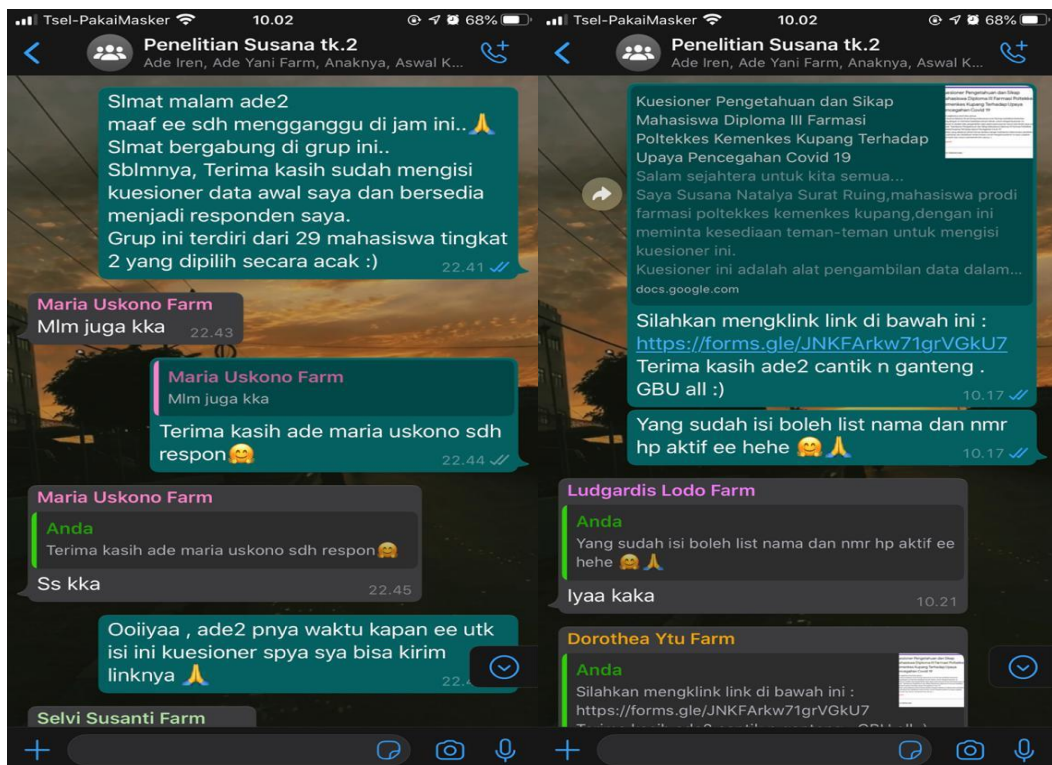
Tsel-PakaiMasker 10.02 68%

Penelitian Susana tk.2
Ade Iren, Ade Yani Farm, Anaknya, Aswal K...

Slmat malam ade2
maaf ee sdh mengganggu di jam ini.. 🙏
Slmat bergabung di grup ini..
Sblmnya, Terima kasih sudah mengisi kuesioner data awal saya dan bersedia menjadi responden saya.
Grup ini terdiri dari 29 mahasiswa tingkat 2 yang dipilih secara acak :) 22.41

Maria Uskono Farm
Mlm juga kka 22.43

Maria Uskono Farm
Mlm juga kka
Terima kasih ade maria uskono sdh respon🤗 22.44

Maria Uskono Farm
Anda
Terima kasih ade maria uskono sdh respon🤗
Ss kka 22.45

Ooiiyaa , ade2 pnya waktu kapan ee utk isi ini kuesioner spya sya bisa kirim linknya 🙏 22.4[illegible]

Selvi Susanti Farm

Tsel-PakaiMasker 10.02 68%

Penelitian Susana tk.2
Ade Iren, Ade Yani Farm, Anaknya, Aswal K...

Kuesioner Pengetahuan dan Sikap Mahasiswa Diploma III Farmasi Poltekkes Kemenkes Kupang Terhadap Upaya Pencegahan Covid 19
Salam sejahtera untuk kita semua...
Saya Susana Natalya Surat Ruing,mahasiswa prodi farmasi poltekkes kemenkes kupang,dengan ini meminta kesediaan teman-teman untuk mengisi kuesioner ini.
Kuesioner ini adalah alat pengambilan data dalam...
docs.google.com

Silahkan mengklink link di bawah ini :
https://forms.gle/JNKFArkw71grVGkU7
Terima kasih ade2 cantik n ganteng . GBU all :) 10.17

Yang sudah isi boleh list nama dan nmr hp aktif ee hehe 🤗🙏 10.17

Ludgardis Lodo Farm
Anda
Yang sudah isi boleh list nama dan nmr hp aktif ee hehe 🤗🙏
Iyaa kaka 10.21

Dorothea Ytu Farm
Anda
Silahkan mengklink link di bawah ini :
https://forms.gle/JNKFArkw71grVGkU7
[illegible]